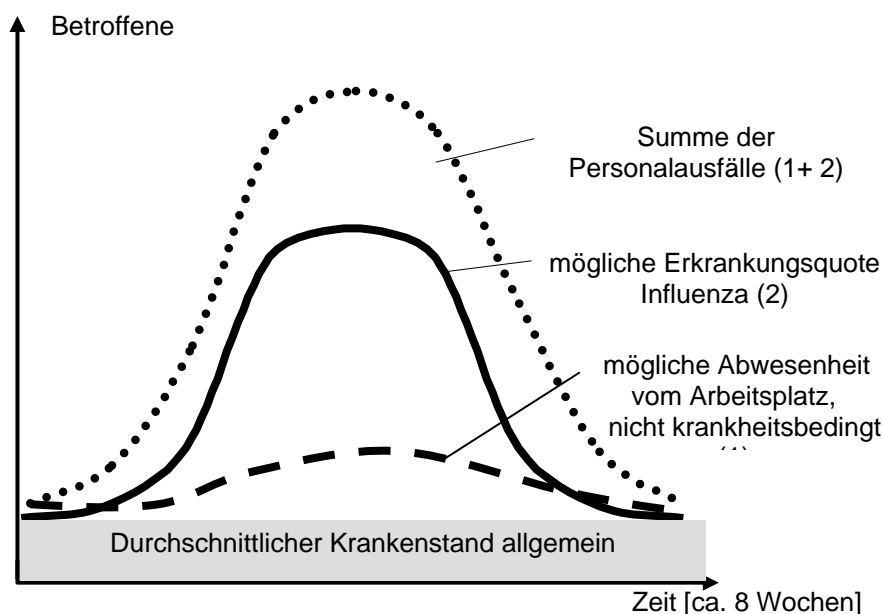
Betroffene

Summe der Personalausfälle (1+ 2)

mögliche Erkrankungsquote Influenza (2)

mögliche Abwesenheit vom Arbeitsplatz, nicht krankheitsbedingt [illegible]

Durchschnittlicher Krankenstand allgemein

Zeit [ca. 8 Wochen]